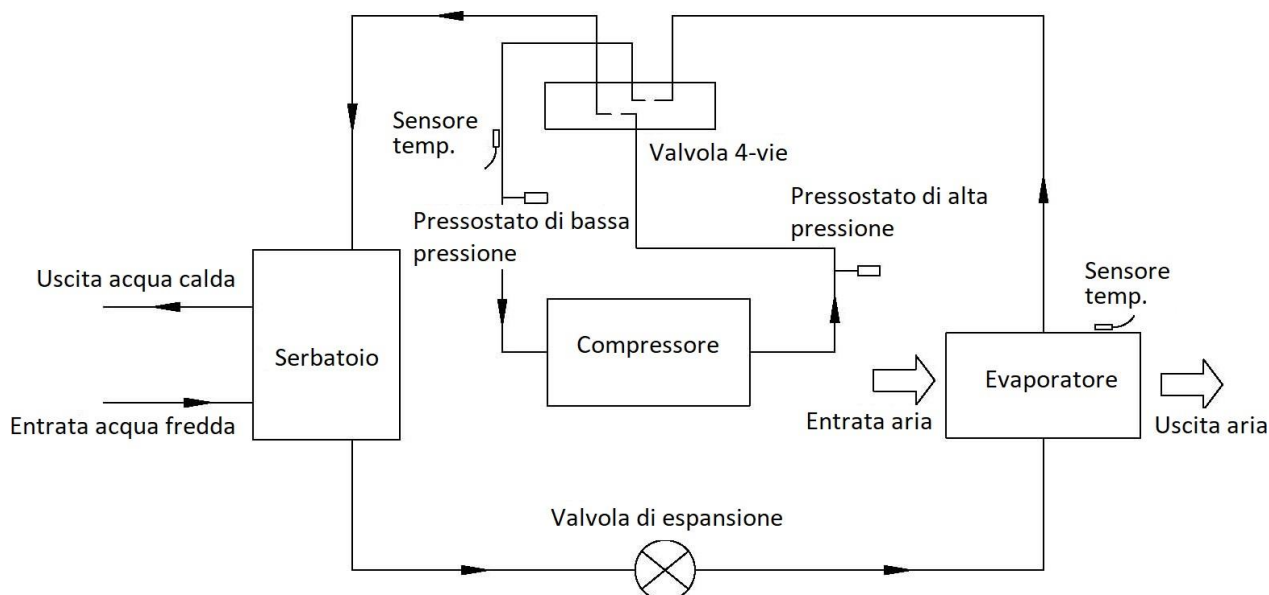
Sensore temp.

Valvola 4-vie

Pressostato di bassa pressione

Pressostato di alta pressione

Uscita acqua calda

Sensore temp.

Serbatoio

Compressore

Evaporatore

Entrata acqua fredda

Entrata aria

Uscita aria

Valvola di espansione